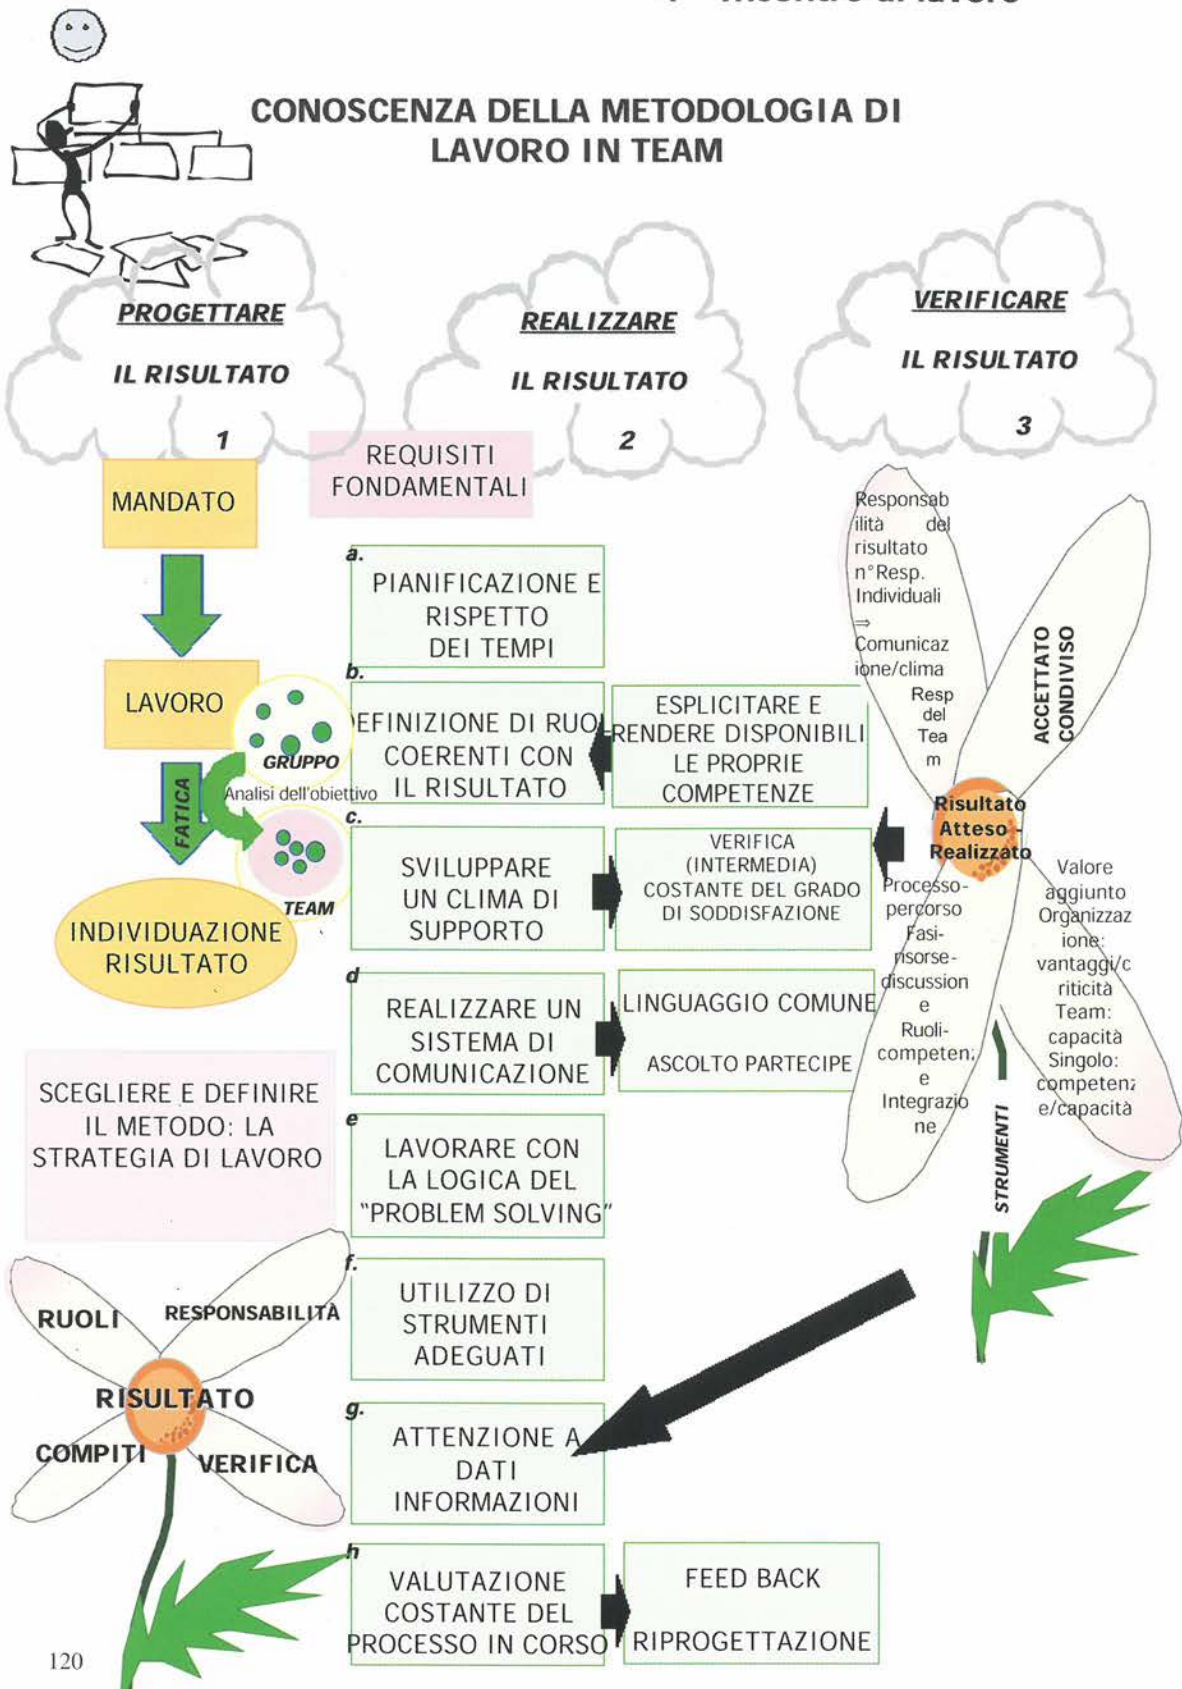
CONOSCENZA DELLA METODOLOGIA DI LAVORO IN TEAM

PROGETTARE

IL RISULTATO

1

REALIZZARE

IL RISULTATO

2

VERIFICARE

IL RISULTATO

3

MANDATO

REQUISITI FONDAMENTALI

a.

PIANIFICAZIONE E RISPETTO DEI TEMPI

LAVORO

GRUPPO

FATICA

Analisi dell'obiettivo

TEAM

INDIVIDUAZIONE RISULTATO

b.

EFINIZIONE DI RUOL COERENTI CON IL RISULTATO

ESPLICITARE E RENDERE DISPONIBILI LE PROPRIE COMPETENZE

c.

SVILUPPARE UN CLIMA DI SUPPORTO

VERIFICA (INTERMEDIA) COSTANTE DEL GRADO DI SODDISFAZIONE

d

REALIZZARE UN SISTEMA DI COMUNICAZIONE

LINGUAGGIO COMUNE

ASCOLTO PARTECIPE

SCEGLIERE E DEFINIRE IL METODO: LA STRATEGIA DI LAVORO

e

LAVORARE CON LA LOGICA DEL "PROBLEM SOLVING"

f.

UTILIZZO DI STRUMENTI ADEGUATI

g.

ATTENZIONE A DATI INFORMAZIONI

h

VALUTAZIONE COSTANTE DEL PROCESSO IN CORSO

FEED BACK

RIPROGETTAZIONE

Responsabilità del risultato n° Resp. Individuali ⇒ Comunicazione/clima

Resp del Team

ACCETTATO CONDIVISO

Risultato Atteso Realizzato

Processo-percorso Fasi-risorse-discussione e Ruoli-competenze e Integrazione

Valore aggiunto Organizzazione: vantaggi/criticità Team: capacità Singolo: competenze/capacità

STRUMENTI

RUOLI

RESPONSABILITÀ

RISULTATO

COMPITI

VERIFICA

120